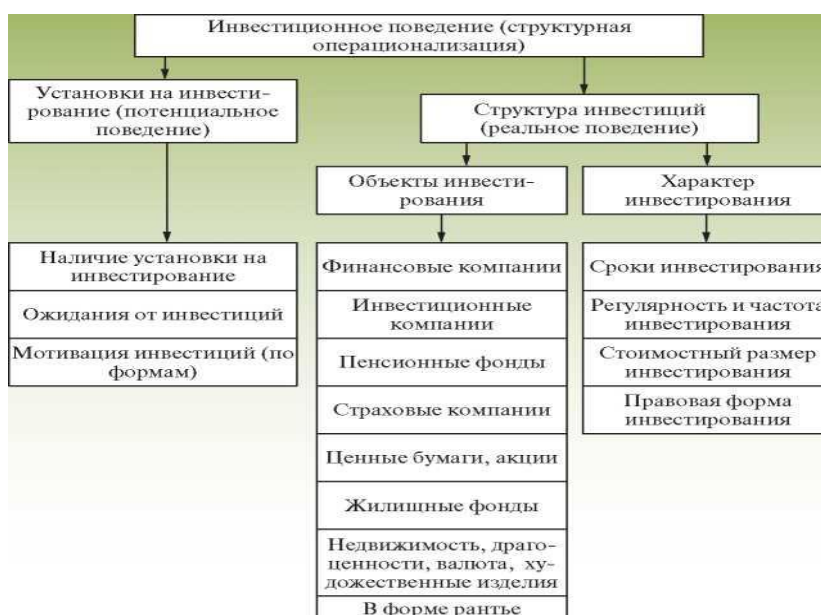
Инвестиционное поведение (структурная операционализация)

Установки на инвестирование (потенциальное поведение)

Структура инвестиций (реальное поведение)

Объекты инвестирования

Характер инвестирования

Наличие установки на инвестирование

Ожидания от инвестиций

Мотивация инвестиций (по формам)

Финансовые компании

Инвестиционные компании

Пенсионные фонды

Страховые компании

Ценные бумаги, акции

Жилищные фонды

Недвижимость, драгоценности, валюта, художественные изделия

В форме рантье

Сроки инвестирования

Регулярность и частота инвестирования

Стоимостный размер инвестирования

Правовая форма инвестирования